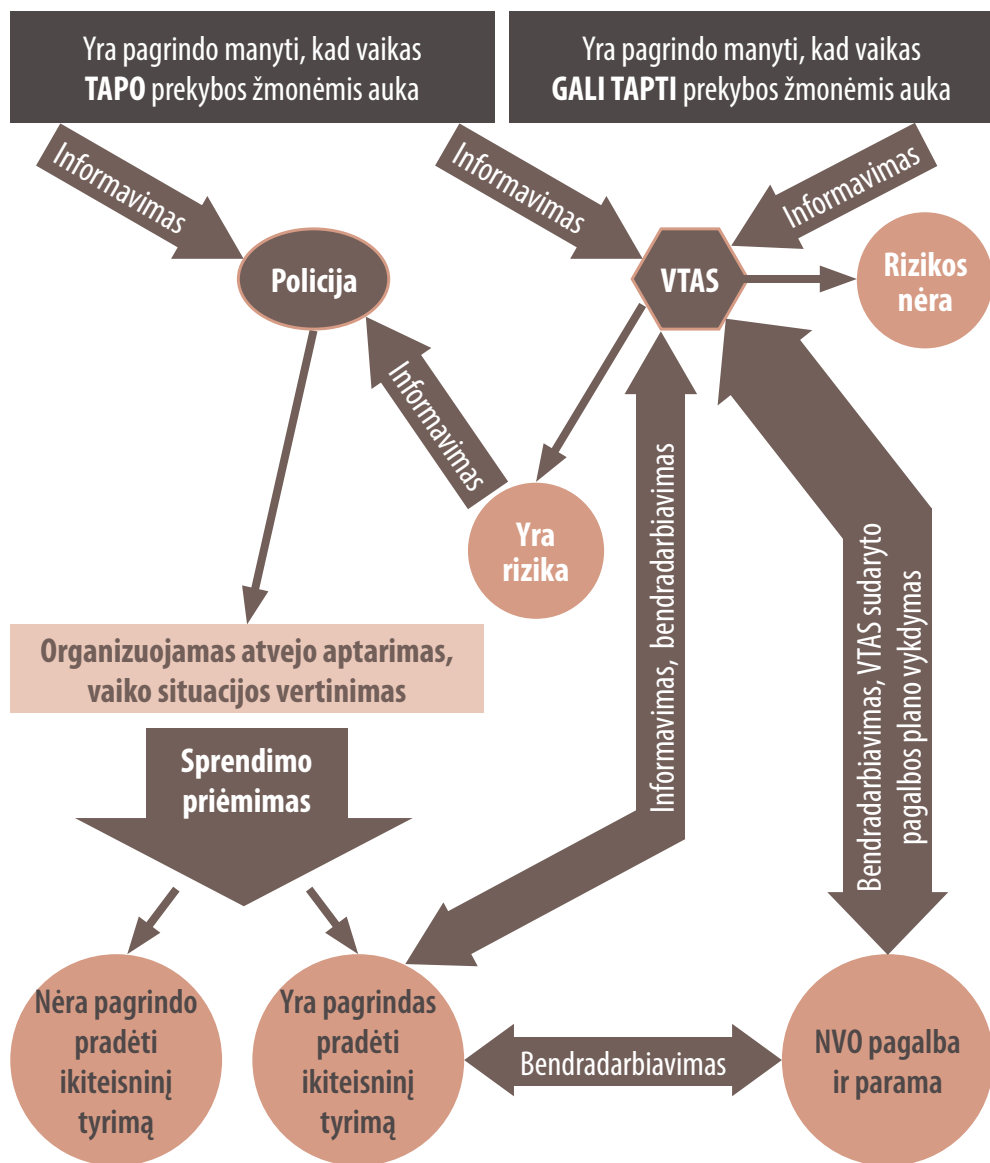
Yra pagrindo manyti, kad vaikas **TAPO** prekybos žmonėmis auka

Yra pagrindo manyti, kad vaikas **GALI TAPTI** prekybos žmonėmis auka

Informavimas

Informavimas

Informavimas

Policija

VTAS

Rizikos nėra

Informavimas

Yra rizika

Informavimas, bendradarbiavimas

Bendradarbiavimas, VTAS sudaryto pagalbos plano vykdymas

Organizuojamas atvejo aptarimas, vaiko situacijos vertinimas

Sprendimo priėmimas

Nėra pagrindo pradėti ikiteisninį tyrimą

Yra pagrindas pradėti ikiteisninį tyrimą

Bendradarbiavimas

NVO pagalba ir parama